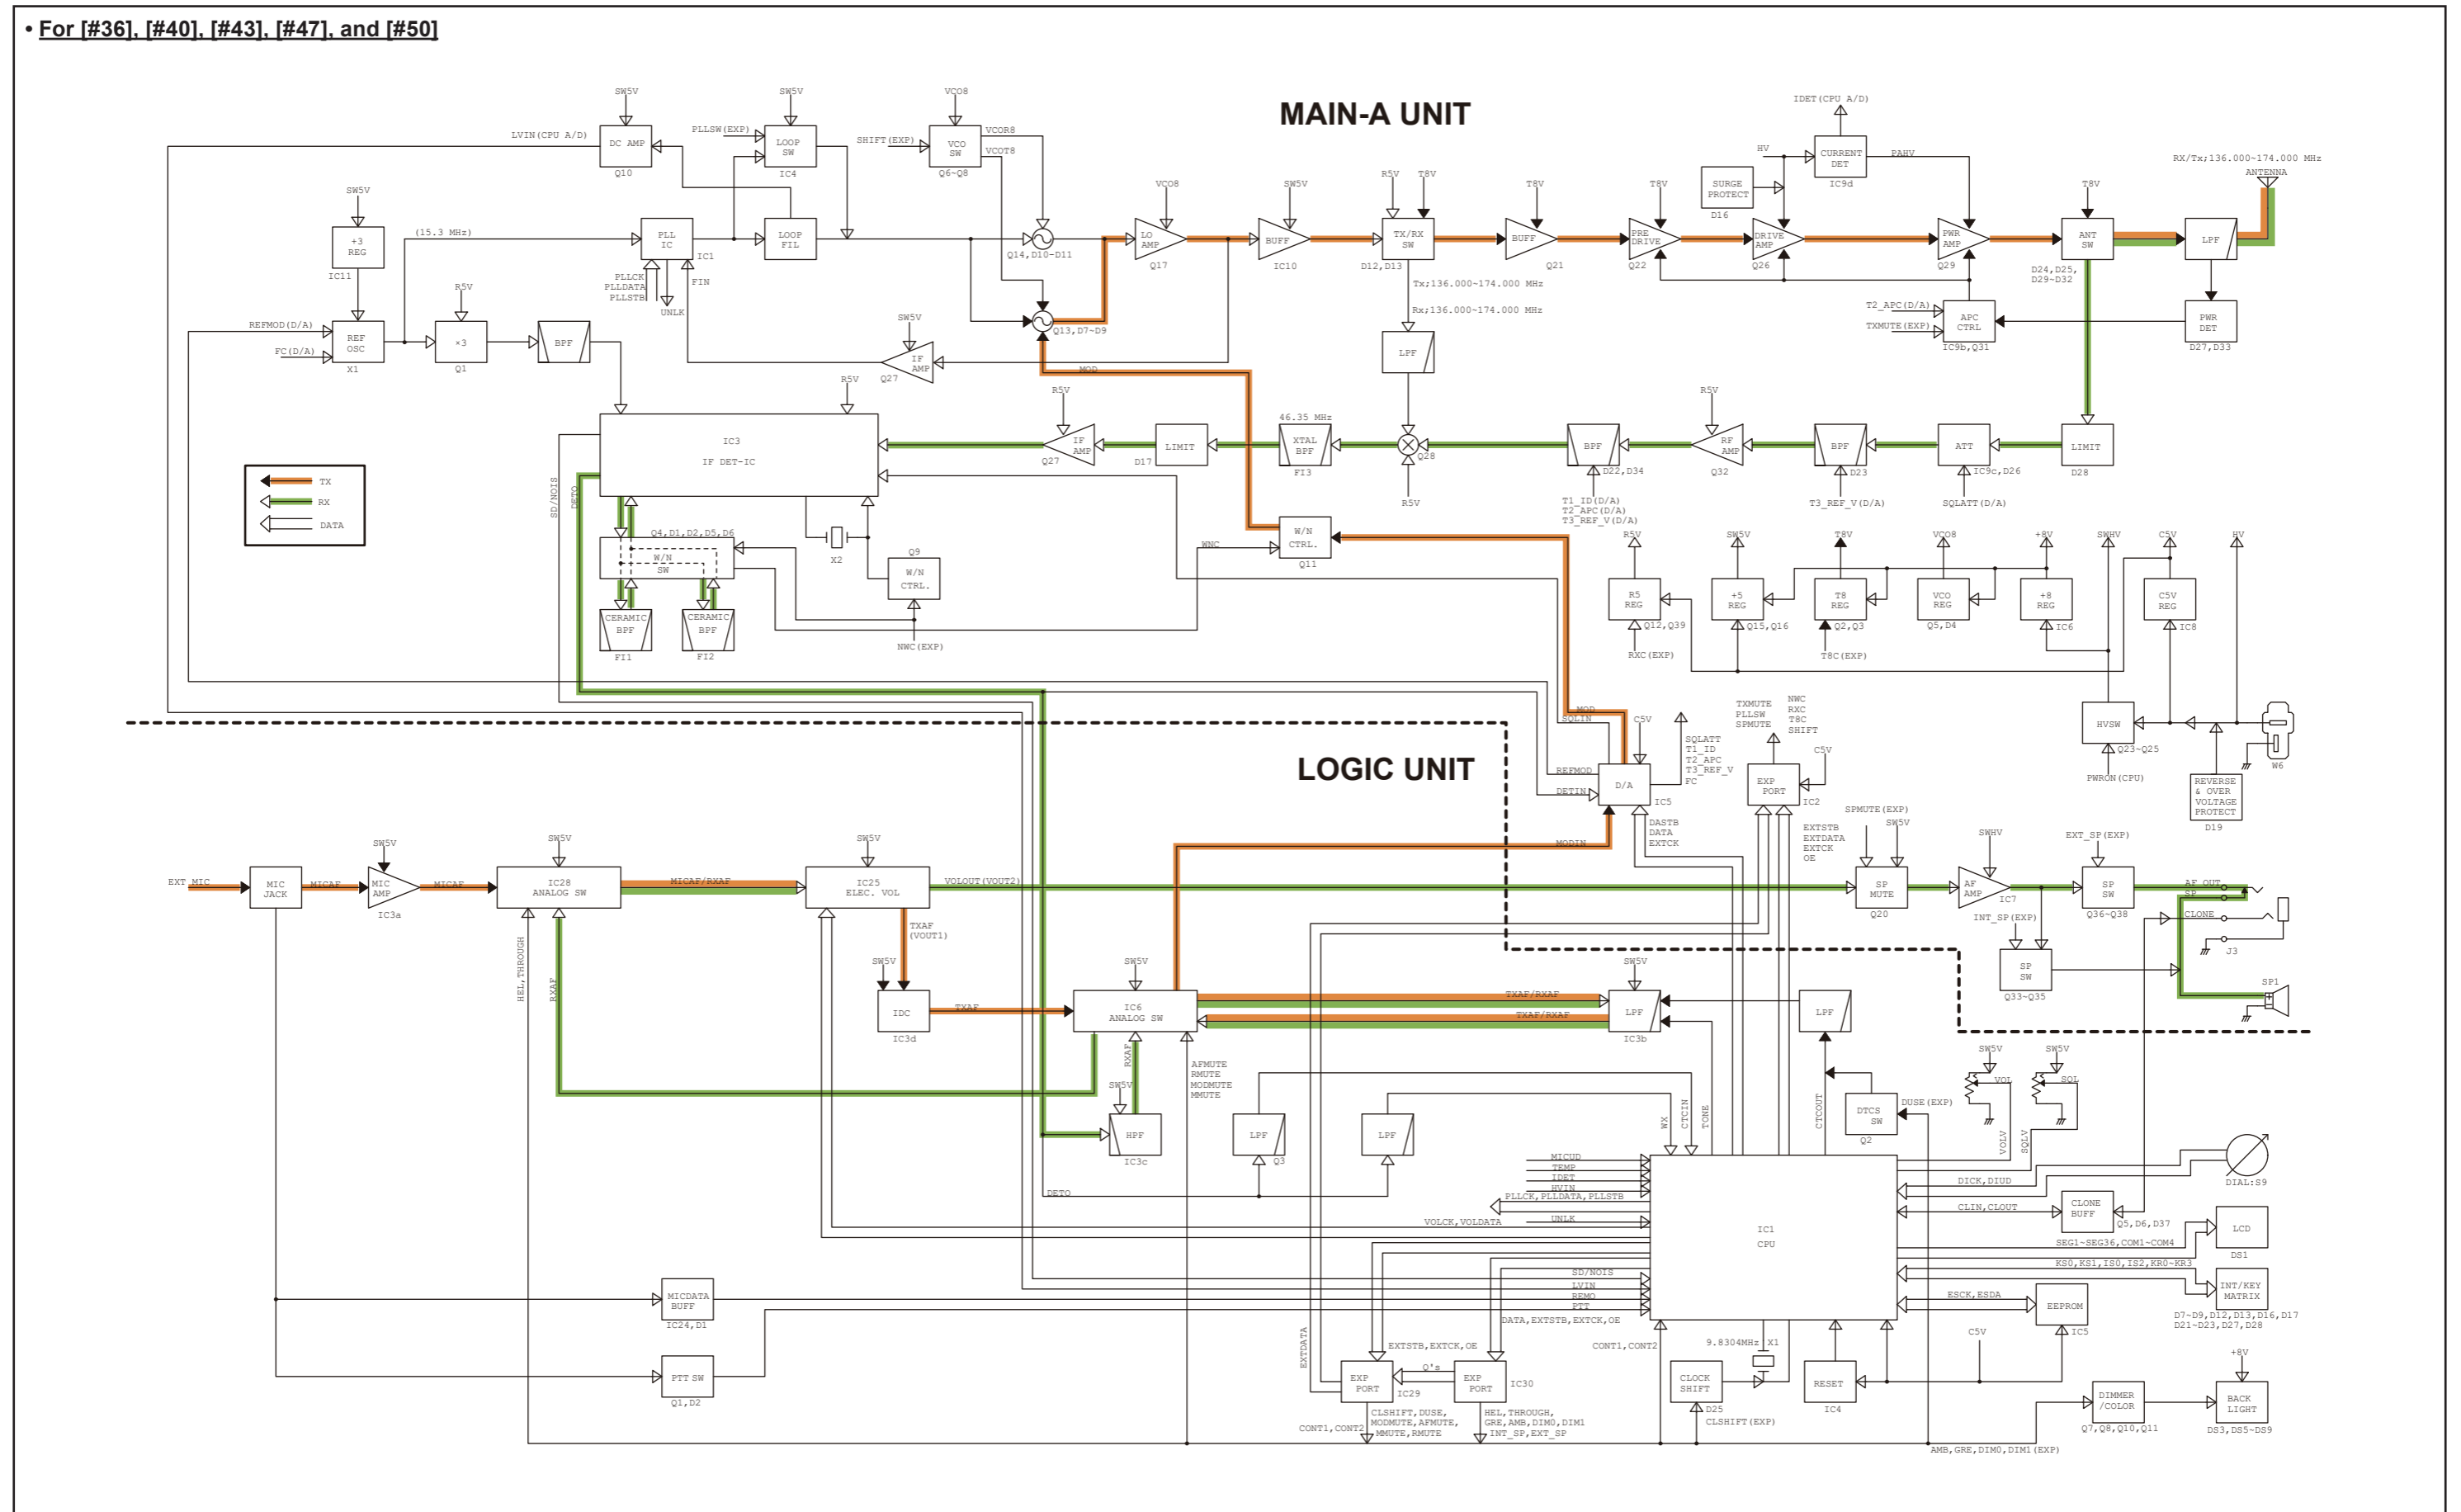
• For [#36], [#40], [#43], [#47], and [#50]

MAIN-A UNIT

LOGIC UNIT

SW5V
DC AMP
Q10
LVIN(CPU A/D)
SW5V
LOOP SW
IC4
PLLSW(EXP)
VCO8
VCO SW
Q6~Q8
SHIFT(EXP)
VCOR8
VCOT8
SW5V
+3 REG
IC11
(15.3 MHz)
PLL IC
IC1
LOOP FIL
PLLCK
PLLDATA
PLLSTB
UNLK
FIN
Q14, D10~D11
VCO8
LO AMP
Q17
SW5V
BUFF
IC10
R5V
T8V
TX/RX SW
D12, D13
T8V
BUFF
Q21
T8V
PRE DRIVE
Q22
HV
SURGE PROTECT
D16
DRIVE AMP
Q26
IDET(CPU A/D)
CURRENT DET
IC9d
PAHV
PWR AMP
Q29
T8V
ANT SW
D24, D25, D29~D32
RX/Tx;136.000~174.000 MHz
ANTENNA
LPF
PWR DET
D27, D33
T2_APC(D/A)
TXMUTE(EXP)
APC CTRL
IC9b, Q31
Tx;136.000~174.000 MHz
Rx;136.000~174.000 MHz
LPF
REFMOD(D/A)
FC(D/A)
REF OSC
X1
R5V
×3
Q1
BPF
Q13, D7~D9
SW5V
IF AMP
Q27
MOD
R5V
IC3
IF DET-IC
R5V
IF AMP
Q27
D17
LIMIT
46.35 MHz
XTAL BPF
FI3
Q28
R5V
BPF
D22, D34
R5V
RF AMP
Q32
BPF
D23
ATT
IC9c, D26
LIMIT
D28
T1_ID(D/A)
T2_APC(D/A)
T3_REF_V(D/A)
T3_REF_V(D/A)
SQLATT(D/A)
TX
RX
DATA
SD/NOIS
DETO
Q4, D1, D2, D5, D6
W/N SW
CERAMIC BPF
FI1
CERAMIC BPF
FI2
X2
Q9
W/N CTRL.
NWC(EXP)
WNC
W/N CTRL.
Q11
R5V
R5 REG
Q12, Q39
RXC(EXP)
SW5V
+5 REG
Q15, Q16
T8V
T8 REG
Q2, Q3
T8C(EXP)
VCO8
VCO REG
Q5, D4
+8V
+8 REG
IC6
SWHV
C5V
C5V REG
IC8
HV
HVSW
Q23~Q25
PWRON(CPU)
REVERSE & OVER VOLTAGE PROTECT
D19
W6
MOD
SQLIN
C5V
REFMOD
DETIN
D/A
IC5
SQLATT
T1_ID
T2_APC
T3_REF_V
FC
TXMUTE
PLLSW
SPMUTE
NWC
RXC
T8C
SHIFT
C5V
EXP PORT
IC2
DASTB
DATA
EXTCK
MODIN
EXTSTB
EXTDATA
EXTCK
OE
SPMUTE(EXP)
SW5V
SWHV
EXT_SP(EXP)
EXT MIC
MIC JACK
MICAF
SW5V
MIC AMP
IC3a
MICAF
SW5V
IC28 ANALOG SW
MICAF/RXAF
SW5V
IC25 ELEC. VOL
VOLOUT(VOUT2)
SP MUTE
Q20
AF AMP
IC7
SP SW
Q36~Q38
AF OUT
SP
CLONE
J3
INT_SP(EXP)
SP SW
Q33~Q35
SP1
HEL, THROUGH
RXAF
TXAF (VOUT1)
SW5V
IDC
IC3d
TXAF
SW5V
IC6 ANALOG SW
TXAF/RXAF
TXAF/RXAF
SW5V
LPF
IC3b
LPF
RXAF
SW5V
AFMUTE
RMUTE
MODMUTE
MMUTE
HPF
IC3c
LPF
Q3
LPF
WX
CTCIN
TONE
CTCOUT
DTCS SW
Q2
DUSE(EXP)
SW5V
VOL
SW5V
SQL
VOLV
SQLV
DIAL:S9
DETO
MICUD
TEMP
IDET
HVIN
PLLCK, PLLDATA, PLLSTB
VOLCK, VOLDATA
UNLK
IC1
CPU
DICK, DIUD
CLIN, CLOUT
CLONE BUFF
Q5, D6, D37
LCD
DS1
SEG1~SEG36, COM1~COM4
KS0, KS1, IS0, IS2, KR0~KR3
INT/KEY MATRIX
D7~D9, D12, D13, D16, D17
D21~D23, D27, D28
SD/NOIS
LVIN
REMO
PTT
ESCK, ESDA
EEPROM
IC5
MICDATA BUFF
IC24, D1
PTT SW
Q1, D2
EXTDATA
EXTSTB, EXTCK, OE
EXP PORT
IC29
Q'S
EXP PORT
IC30
DATA, EXTSTB, EXTCK, OE
CONT1, CONT2
9.8304MHz
X1
CLOCK SHIFT
D25
CLSHIFT(EXP)
RESET
IC4
C5V
+8V
DIMMER /COLOR
Q7, Q8, Q10, Q11
BACK LIGHT
DS3, DS5~DS9
CONT1, CONT2
CLSHIFT, DUSE, MODMUTE, AFMUTE, MMUTE, RMUTE
HEL, THROUGH, GRE, AMB, DIM0, DIM1 INT_SP, EXT_SP
AMB, GRE, DIM0, DIM1(EXP)